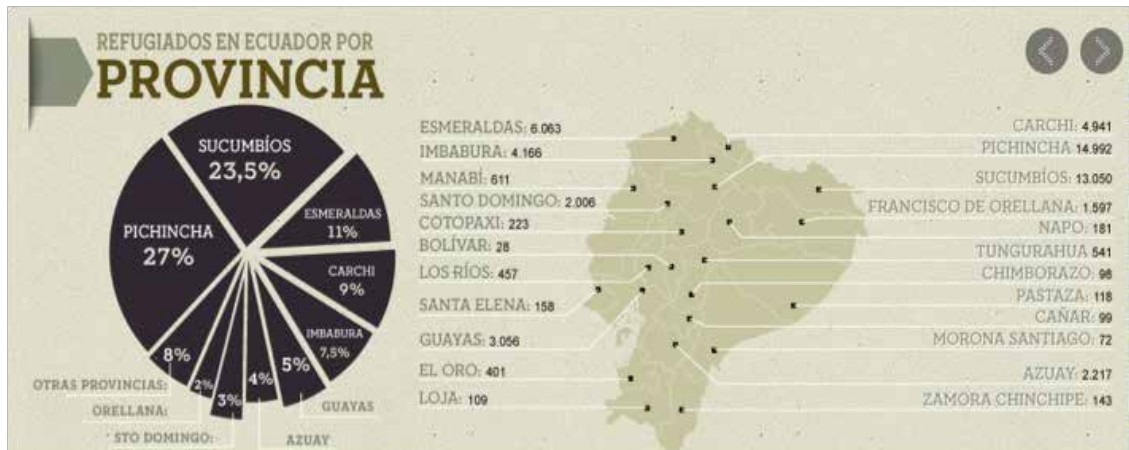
REFUGIADOS EN ECUADOR POR
PROVINCIA

SUCUMBÍOS 23,5%
PICHINCHA 27%
ESMERALDAS 11%
CARCHI 9%
IMBABURA 7,5%
5%
4%
3%
2%
8%
OTRAS PROVINCIAS:
ORELLANA:
STO DOMINGO:
AZUAY
GUAYAS

ESMERALDAS: 6.063
IMBABURA: 4.166
MANABÍ: 611
SANTO DOMINGO: 2.006
COTOPAXI: 223
BOLÍVAR: 28
LOS RÍOS: 457
SANTA ELENA: 158
GUAYAS: 3.056
EL ORO: 401
LOJA: 109

CARCHI: 4.941
PICHINCHA: 14.992
SUCUMBÍOS: 13.050
FRANCISCO DE ORELLANA: 1.597
NAPO: 181
TUNGURAHUA: 541
CHIMBORAZO: 96
PASTAZA: 118
CAÑAR: 99
MORONA SANTIAGO: 72
AZUAY: 2.217
ZAMORA CHINCHIPE: 143